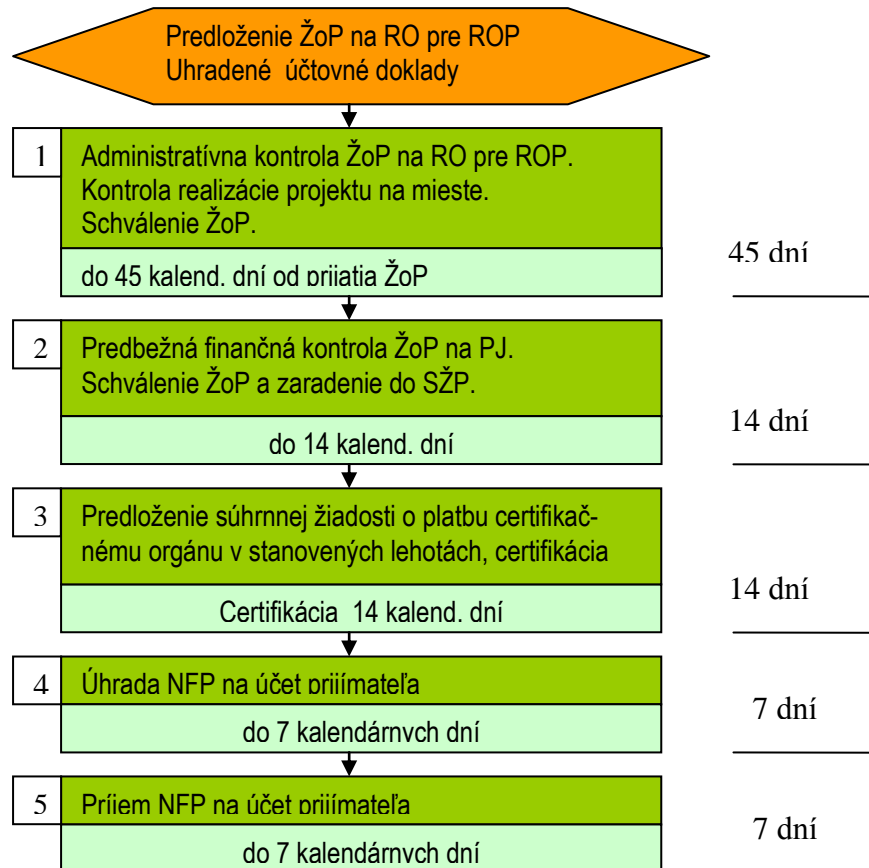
Predloženie ŽoP na RO pre ROP
Uhradené účtovné doklady

1
Administratívna kontrola ŽoP na RO pre ROP.
Kontrola realizácie projektu na mieste.
Schválenie ŽoP.

do 45 kalend. dní od prijatia ŽoP

45 dní

2
Predbežná finančná kontrola ŽoP na PJ.
Schválenie ŽoP a zaradenie do SŽP.

do 14 kalend. dní

14 dní

3
Predloženie súhrnnej žiadosti o platbu certifikačnému orgánu v stanovených lehotách, certifikácia

Certifikácia 14 kalend. dní

14 dní

4
Úhrada NFP na účet prijímateľa

do 7 kalendárnych dní

7 dní

5
Príjem NFP na účet prijímateľa

do 7 kalendárnych dní

7 dní